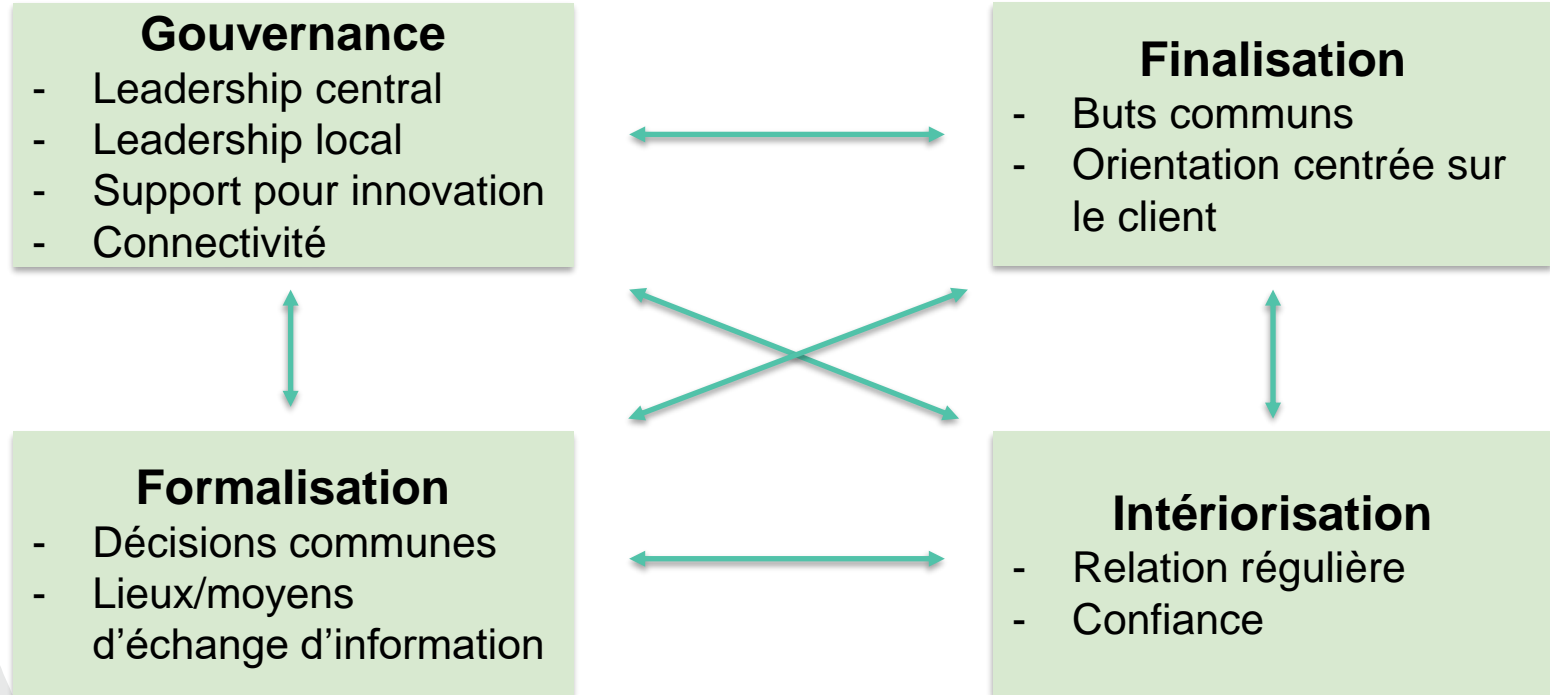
**Gouvernance**
- Leadership central
- Leadership local
- Support pour innovation
- Connectivité

**Finalisation**
- Buts communs
- Orientation centrée sur le client

**Formalisation**
- Décisions communes
- Lieux/moyens d'échange d'information

**Intériorisation**
- Relation régulière
- Confiance